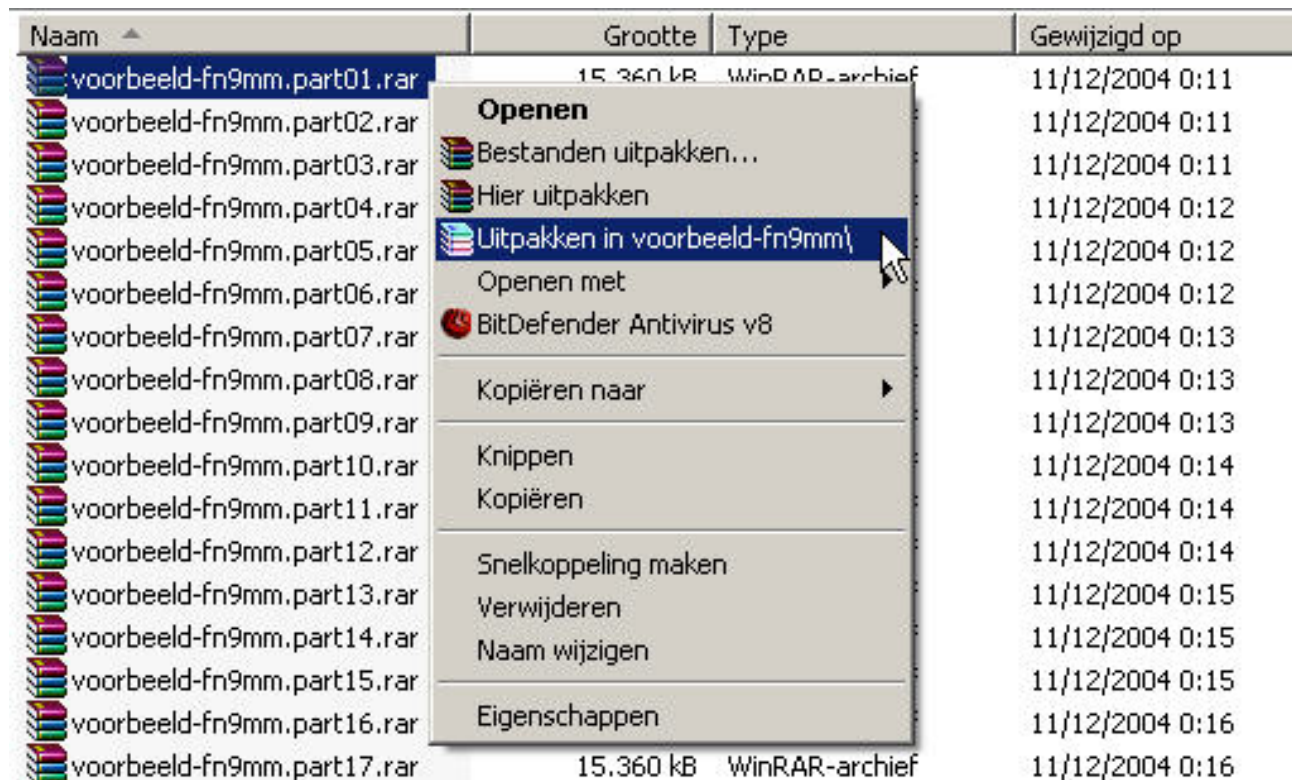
| Naam | Grootte | Type | Gewijzigd op |
|---|---|---|---|
| voorbeeld-fn9mm.part01.rar | 15.360 kB | WinRAR-archief | 11/12/2004 0:11 |
| voorbeeld-fn9mm.part02.rar | | | 11/12/2004 0:11 |
| voorbeeld-fn9mm.part03.rar | | | 11/12/2004 0:11 |
| voorbeeld-fn9mm.part04.rar | | | 11/12/2004 0:12 |
| voorbeeld-fn9mm.part05.rar | | | 11/12/2004 0:12 |
| voorbeeld-fn9mm.part06.rar | | | 11/12/2004 0:12 |
| voorbeeld-fn9mm.part07.rar | | | 11/12/2004 0:13 |
| voorbeeld-fn9mm.part08.rar | | | 11/12/2004 0:13 |
| voorbeeld-fn9mm.part09.rar | | | 11/12/2004 0:13 |
| voorbeeld-fn9mm.part10.rar | | | 11/12/2004 0:14 |
| voorbeeld-fn9mm.part11.rar | | | 11/12/2004 0:14 |
| voorbeeld-fn9mm.part12.rar | | | 11/12/2004 0:14 |
| voorbeeld-fn9mm.part13.rar | | | 11/12/2004 0:15 |
| voorbeeld-fn9mm.part14.rar | | | 11/12/2004 0:15 |
| voorbeeld-fn9mm.part15.rar | | | 11/12/2004 0:15 |
| voorbeeld-fn9mm.part16.rar | | | 11/12/2004 0:16 |
| voorbeeld-fn9mm.part17.rar | 15.360 kB | WinRAR-archief | 11/12/2004 0:16 |

Openen
Bestanden uitpakken...
Hier uitpakken
Uitpakken in voorbeeld-fn9mm\
Openen met
BitDefender Antivirus v8
Kopiëren naar
Knippen
Kopiëren
Snelkoppeling maken
Verwijderen
Naam wijzigen
Eigenschappen